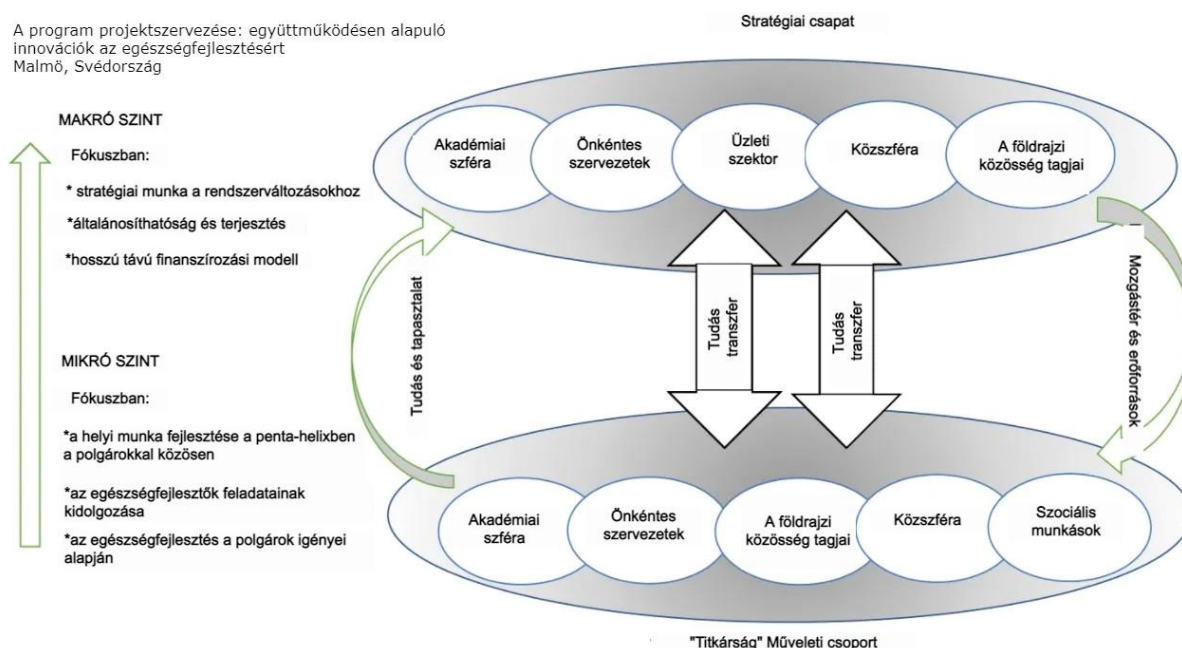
A program projektszervezése: együttműködésen alapuló innovációk az egészségfejlesztésért
Malmö, Svédország

Stratégiai csapat

MAKRÓ SZINT

Fókuszban:

* stratégiai munka a rendszerváltozásokhoz

*általánosíthatóság és terjesztés

*hosszú távú finanszírozási modell

MIKRÓ SZINT

Fókuszban:

*a helyi munka fejlesztése a penta-helixben a polgárokkal közösen

*az egészségfejlesztők feladatainak kidolgozása

*az egészségfejlesztés a polgárok igényei alapján

Akadémiai szféra

Önkéntes szervezetek

Üzleti szektor

Közszféra

A földrajzi közösség tagjai

Tudás és tapasztalat

Tudás transzfer

Tudás transzfer

Mozgástér és erőforrások

Akadémiai szféra

Önkéntes szervezetek

A földrajzi közösség tagjai

Közszféra

Szociális munkások

"Titkárság" Műveleti csoport